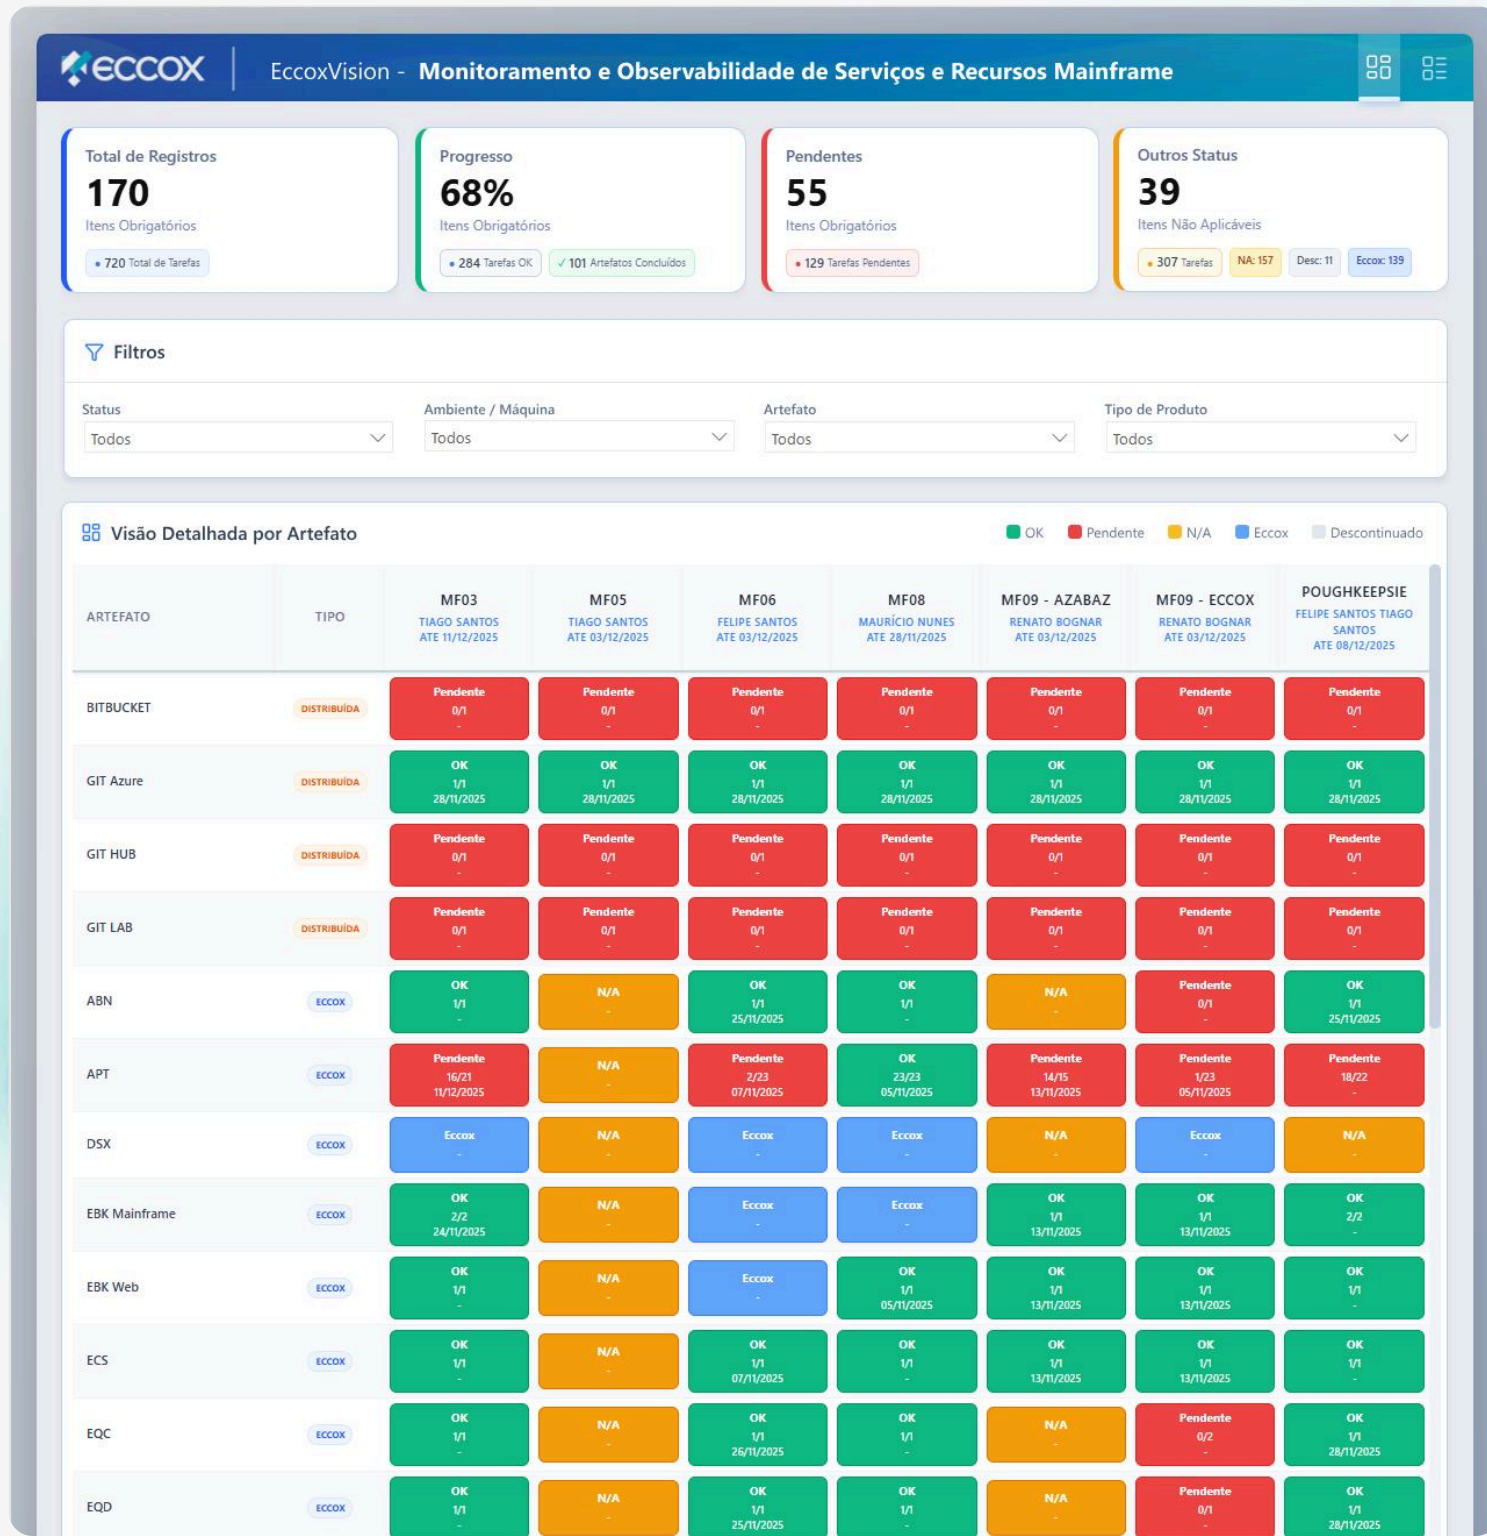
ECCOX EccoxVision - Monitoramento e Observabilidade de Serviços e Recursos Mainframe

Total de Registros
170
Itens Obrigatórios
• 720 Total de Tarefas

Progresso
68%
Itens Obrigatórios
• 284 Tarefas OK ✓ 101 Artefatos Concluídos

Pendentes
55
Itens Obrigatórios
• 129 Tarefas Pendentes

Outros Status
39
Itens Não Aplicáveis
• 307 Tarefas NA: 157 Desc: 11 Eccox: 139

Filtros

Status
Todos

Ambiente / Máquina
Todos

Artefato
Todos

Tipo de Produto
Todos

Visão Detalhada por Artefato
OK Pendente N/A Eccox Descontinuado

| ARTEFATO | TIPO | MF03 TIAGO SANTOS ATE 11/12/2025 | MF05 TIAGO SANTOS ATE 03/12/2025 | MF06 FELIPE SANTOS ATE 03/12/2025 | MF08 MAURÍCIO NUNES ATE 28/11/2025 | MF09 - AZABAZ RENATO BOGNAR ATE 03/12/2025 | MF09 - ECCOX RENATO BOGNAR ATE 03/12/2025 | POUGHKEEPSIE FELIPE SANTOS TIAGO SANTOS ATE 08/12/2025 |
|---|---|---|---|---|---|---|---|---|
| BITBUCKET | DISTRIBUÍDA | Pendente 0/1 - | Pendente 0/1 - | Pendente 0/1 - | Pendente 0/1 - | Pendente 0/1 - | Pendente 0/1 - | Pendente 0/1 - |
| GIT Azure | DISTRIBUÍDA | OK 1/1 28/11/2025 | OK 1/1 28/11/2025 | OK 1/1 28/11/2025 | OK 1/1 28/11/2025 | OK 1/1 28/11/2025 | OK 1/1 28/11/2025 | OK 1/1 28/11/2025 |
| GIT HUB | DISTRIBUÍDA | Pendente 0/1 - | Pendente 0/1 - | Pendente 0/1 - | Pendente 0/1 - | Pendente 0/1 - | Pendente 0/1 - | Pendente 0/1 - |
| GIT LAB | DISTRIBUÍDA | Pendente 0/1 - | Pendente 0/1 - | Pendente 0/1 - | Pendente 0/1 - | Pendente 0/1 - | Pendente 0/1 - | Pendente 0/1 - |
| ABN | ECCOX | OK 1/1 - | N/A - | OK 1/1 25/11/2025 | OK 1/1 - | N/A - | Pendente 0/1 - | OK 1/1 25/11/2025 |
| APT | ECCOX | Pendente 16/21 11/12/2025 | N/A - | Pendente 2/23 07/11/2025 | OK 23/23 05/11/2025 | Pendente 14/15 13/11/2025 | Pendente 1/23 05/11/2025 | Pendente 18/22 - |
| DSX | ECCOX | Eccox - | N/A - | Eccox - | Eccox - | N/A - | Eccox - | N/A - |
| EBK Mainframe | ECCOX | OK 2/2 24/11/2025 | N/A - | Eccox - | Eccox - | OK 1/1 13/11/2025 | OK 1/1 13/11/2025 | OK 2/2 - |
| EBK Web | ECCOX | OK 1/1 - | N/A - | Eccox - | OK 1/1 05/11/2025 | OK 1/1 13/11/2025 | OK 1/1 13/11/2025 | OK 1/1 - |
| ECS | ECCOX | OK 1/1 - | N/A - | OK 1/1 07/11/2025 | OK 1/1 - | OK 1/1 13/11/2025 | OK 1/1 13/11/2025 | OK 1/1 - |
| EQC | ECCOX | OK 1/1 - | N/A - | OK 1/1 26/11/2025 | OK 1/1 - | N/A - | Pendente 0/2 - | OK 1/1 28/11/2025 |
| EQD | ECCOX | OK 1/1 - | N/A - | OK 1/1 25/11/2025 | OK 1/1 - | N/A - | Pendente 0/1 - | OK 1/1 28/11/2025 |